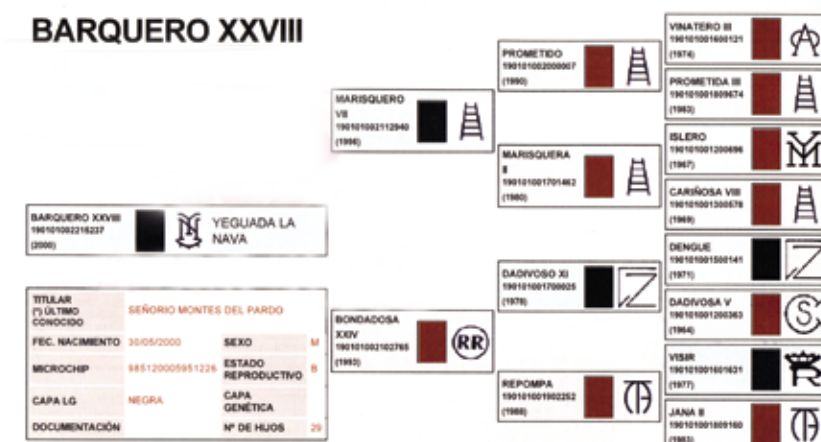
BARQUERO XXVIII

BARQUERO XXVIII
190101002216237
(2000)

YEGUADA LA NAVA

| TITULAR (*) ÚLTIMO CONOCIDO | SEÑORIO MONTES DEL PARDO | | |
|---|---|---|---|
| FEC. NACIMIENTO | 30/05/2000 | SEXO | M |
| MICROCHIP | 985120005951226 | ESTADO REPRODUCTIVO | B |
| CAPA LG | NEGRA | CAPA GENÉTICA | |
| DOCUMENTACIÓN | | Nº DE HIJOS | 29 |

MARISQUERO VII
190101002112940
(1996)

BONDADOSA XXIV
190101002102765
(1993)

PROMETIDO
190101002000007
(1990)

MARISQUERA II
190101001701462
(1980)

DADIVOSO XI
190101001700025
(1978)

REPOMPA
190101001900252
(1988)

VINATERO III
190101001600121
(1974)

PROMETIDA III
190101001809674
(1983)

ISLERO
190101001200696
(1967)

CARIÑOSA VIII
190101001300578
(1969)

DENGUE
190101001500141
(1971)

DADIVOSA V
190101001200363
(1964)

VISIR
190101001601631
(1977)

JANA II
190101001809160
(1983)